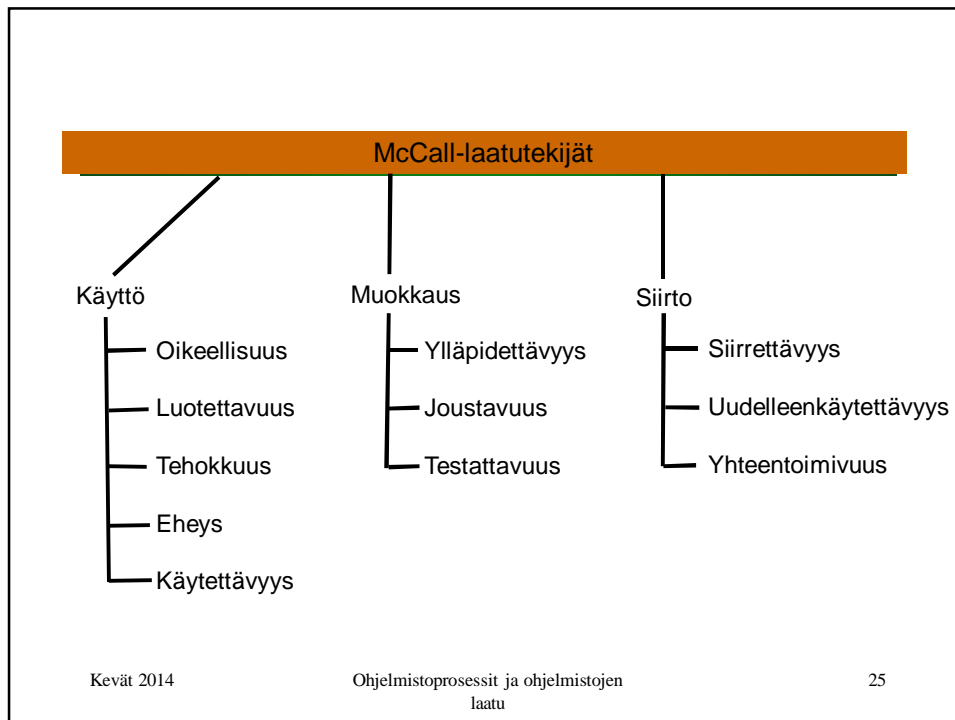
McCall-laatutekijät

Käyttö

Oikeellisuus

Luotettavuus

Tehokkuus

Eheys

Käytettävyys

Muokkaus

Ylläpidettävyys

Joustavuus

Testattavuus

Siirto

Siirrettävyys

Uudelleenkäytettävyys

Yhteentoimivuus

Kevät 2014

Ohjelmistoprosessit ja ohjelmistojen laatu

25